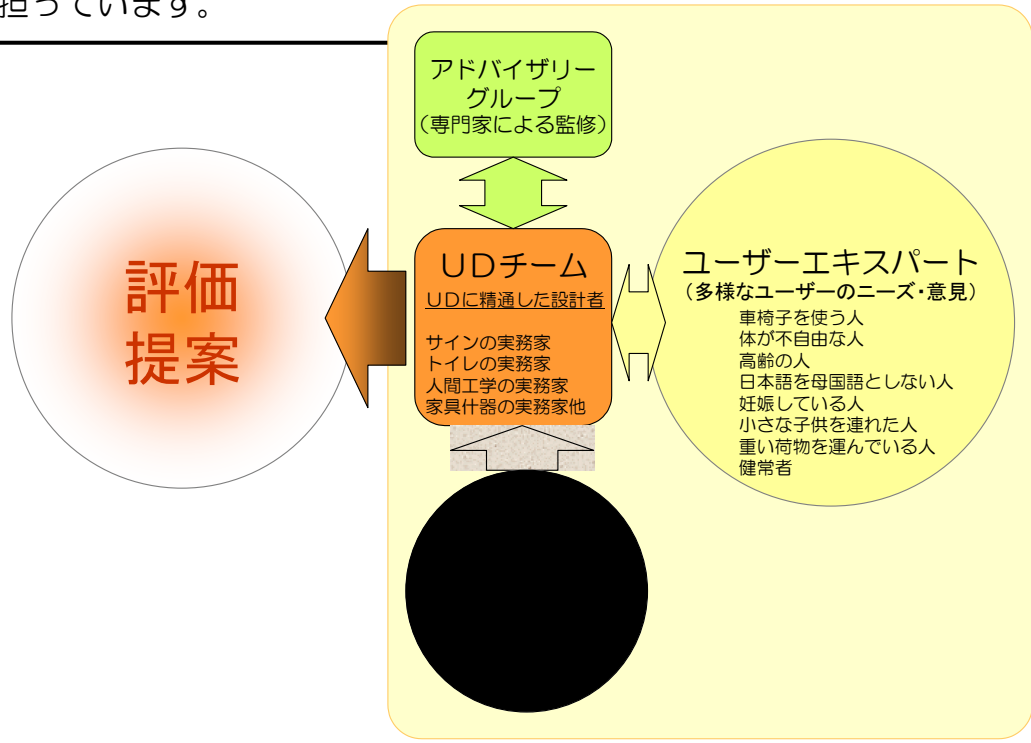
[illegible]担っています。

アドバイザリーグループ
（専門家による監修）

評価
提案

UDチーム
UDに精通した設計者
サインの実務家
トイレの実務家
人間工学の実務家
家具什器の実務家他

ユーザーエキスパート
（多様なユーザーのニーズ・意見）
車椅子を使う人
体が不自由な人
高齢の人
日本語を母国語としない人
妊娠している人
小さな子供を連れた人
重い荷物を運んでいる人
健常者